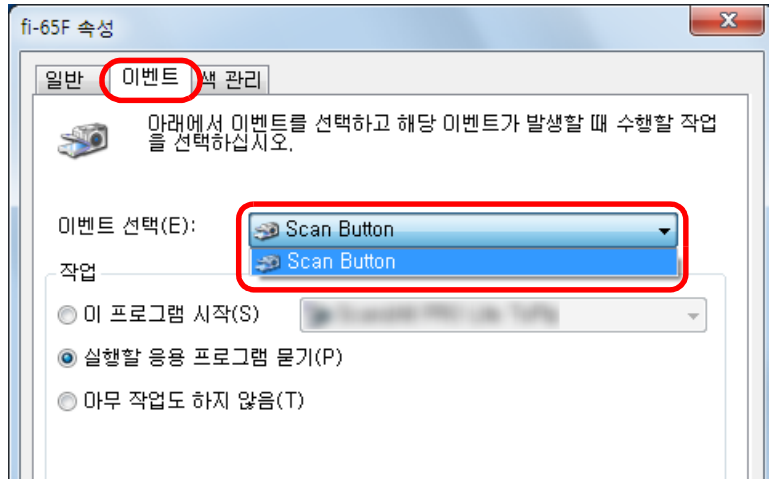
fi-65F 속성

일반 | 이벤트 | 색 관리

아래에서 이벤트를 선택하고 해당 이벤트가 발생할 때 수행할 작업을 선택하십시오.

이벤트 선택(E): Scan Button

Scan Button

작업

이 프로그램 시작(S) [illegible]

실행할 응용 프로그램 묻기(P)

아무 작업도 하지 않음(T)